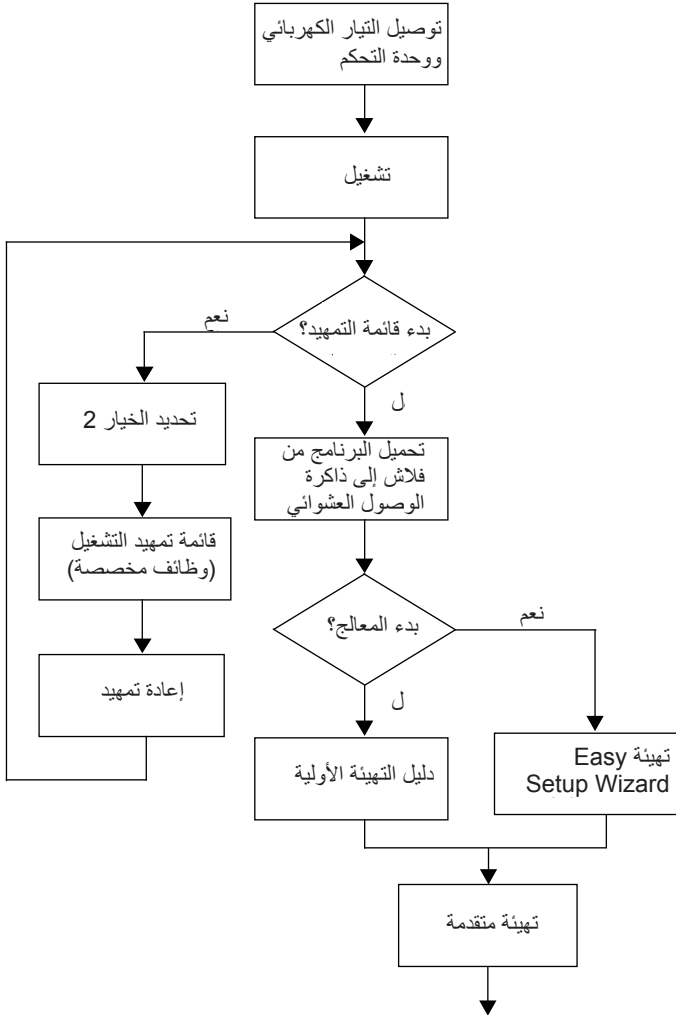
توصيل التيار الكهربائي ووحدة التحكم

تشغيل

بدء قائمة التمهيد؟

نعم

ل

تحديد الخيار 2

تحميل البرنامج من فلاش إلى ذاكرة الوصول العشوائي

قائمة تمهيد التشغيل (وظائف مخصصة)

بدء المعالج؟

نعم

ل

إعادة تمهيد

دليل التهيئة الأولية

تهيئة Easy Setup Wizard

تهيئة متقدمة